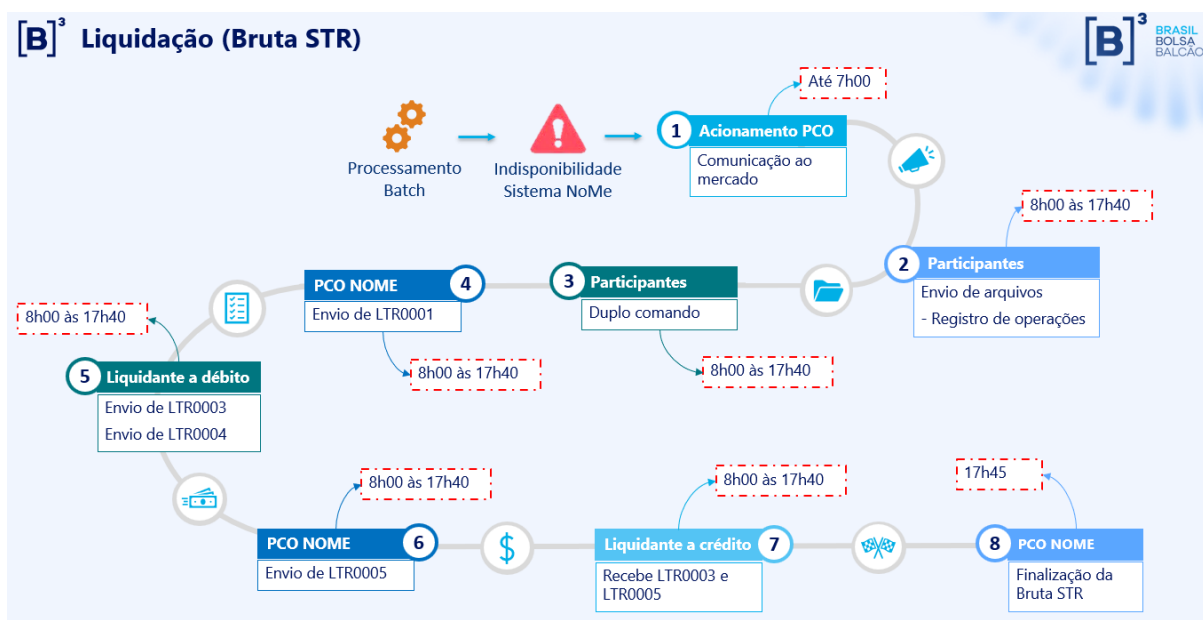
[B]³ Liquidação (Bruta STR)

[B]³ BRASIL BOLSA BALCÃO

Processamento Batch

Indisponibilidade Sistema NoMe

Até 7h00

1 Acionamento PCO
Comunicação ao mercado

8h00 às 17h40

2 Participantes
Envio de arquivos
- Registro de operações

3 Participantes
Duplo comando

8h00 às 17h40

PCO NOME 4
Envio de LTR0001

8h00 às 17h40

8h00 às 17h40

5 Liquidante a débito
Envio de LTR0003
Envio de LTR0004

8h00 às 17h40

PCO NOME 6
Envio de LTR0005

8h00 às 17h40

Liquidante a crédito 7
Recebe LTR0003 e LTR0005

17h45

8 PCO NOME
Finalização da Bruta STR